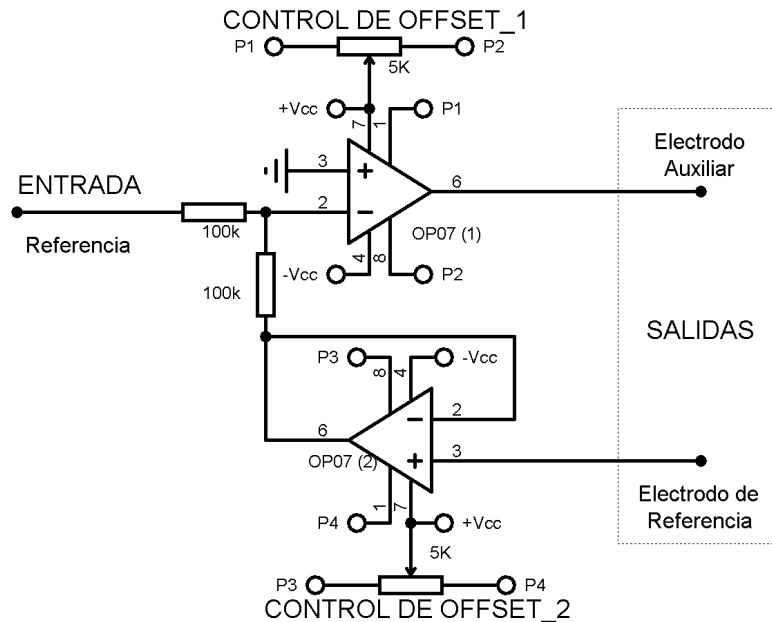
CONTROL DE OFFSET_1

P1

P2

5K

+Vcc

7

1

P1

3

+

ENTRADA

6

Electrodo Auxiliar

2

−

100k

Referencia

OP07 (1)

-Vcc

4

8

P2

100k

SALIDAS

P3

8

4

-Vcc

−

2

6

OP07 (2)

+

3

P4

1

7

+Vcc

Electrodo de Referencia

5K

P3

P4

CONTROL DE OFFSET_2